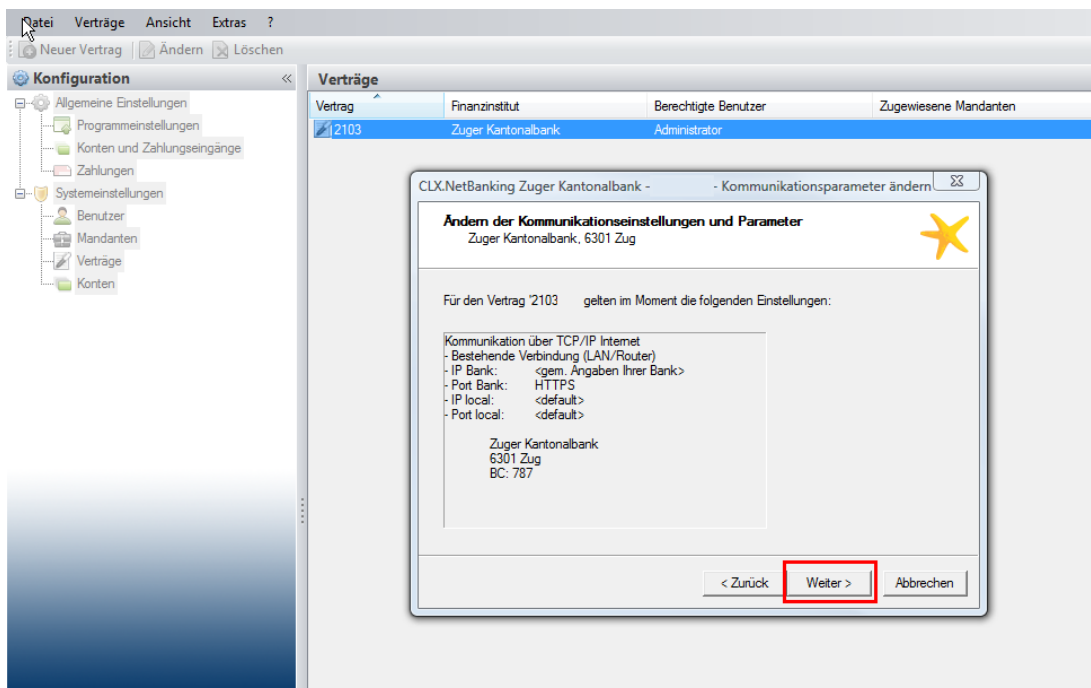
Datei Verträge Ansicht Extras ?

Neuer Vertrag | Ändern | Löschen

Konfiguration

Allgemeine Einstellungen
Programmeinstellungen
Konten und Zahlungseingänge
Zahlungen
Systemeinstellungen
Benutzer
Mandanten
Verträge
Konten

Verträge

| Vertrag | Finanzinstitut | Berechtigte Benutzer | Zugewiesene Mandanten |
|---|---|---|---|
| 2103 | Zuger Kantonalbank | Administrator | |

CLX.NetBanking Zuger Kantonalbank - - Kommunikationsparameter ändern

Ändern der Kommunikationseinstellungen und Parameter
Zuger Kantonalbank, 6301 Zug

Für den Vertrag '2103 gelten im Moment die folgenden Einstellungen:

Kommunikation über TCP/IP Internet
- Bestehende Verbindung (LAN/Router)
- IP Bank: <gem. Angaben Ihrer Bank>
- Port Bank: HTTPS
- IP local: <default>
- Port local: <default>

Zuger Kantonalbank
6301 Zug
BC: 787

< Zurück Weiter > Abbrechen